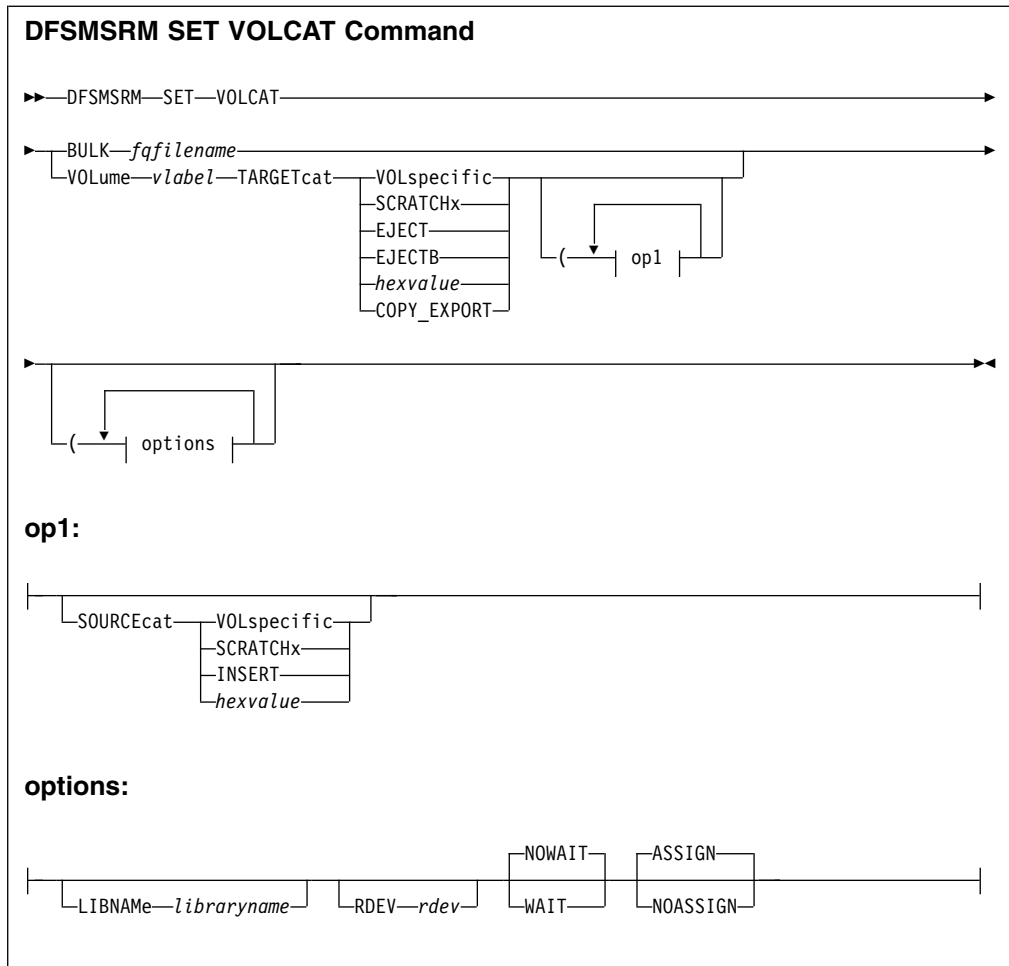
DFSMSRM SET VOLCAT Command

DFSMSRM SET VOLCAT

BULK fqfilename
VOLume vlabel TARGETcat VOLspecific
SCRATCHx
EJECT
EJECTB
hexvalue
COPY_EXPORT
( op1

( options

op1:

SOURCEcat VOLspecific
SCRATCHx
INSERT
hexvalue

options:

LIBNAMe libraryname RDEV rdev NOWAIT
WAIT
ASSIGN
NOASSIGN